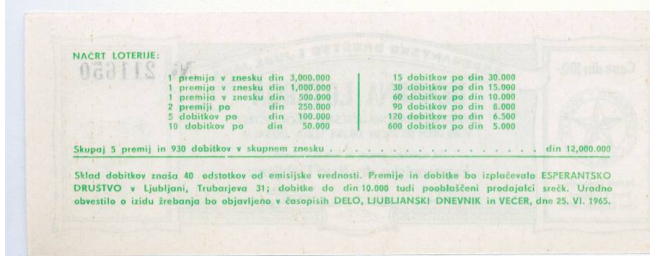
NACRT LOTERIJE:

№ 211650

1 premija v znesku din 3,000.000
1 premija v znesku din 1,000.000
1 premija v znesku din 500.000
2 premiji po din 250.000
5 dobitkov po din 100.000
10 dobitkov po din 50.000

15 dobitkov po din 30.000
30 dobitkov po din 15.000
60 dobitkov po din 10.000
90 dobitkov po din 8.000
120 dobitkov po din 6.500
600 dobitkov po din 5.000

Skupaj 5 premij in 930 dobitkov v skupnem znesku . . . . . . . . . . . . din 12,000.000

Sklad dobitkov znaša 40 odstotkov od emisijske vrednosti. Premije in dobitke bo izplačevalo ESPERANTSKO DRUŠTVO v Ljubljani, Trubarjeva 31; dobitke do din 10.000 tudi pooblaščeni prodajalci srečk. Uradno obvestilo o izidu žrebanja bo objavljeno v časopisih DELO, LJUBLJANSKI DNEVNIK in VEČER, dne 25. VI. 1965.